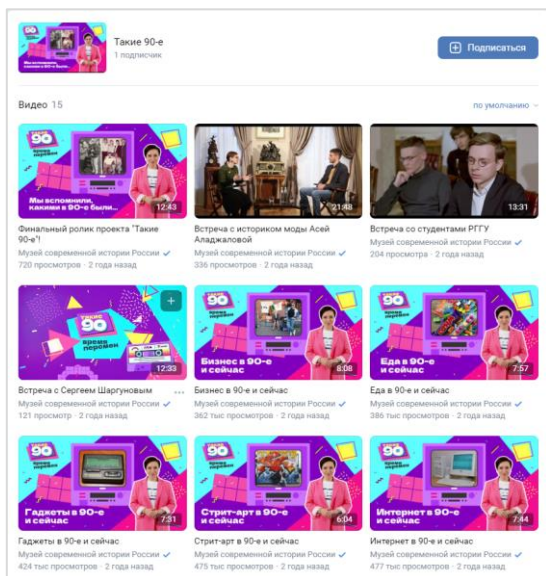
Такие 90-е
1 подписчик

Подписаться

Видео 15

по умолчанию

Мы вспомнили, какими в 90-е были...
12:43
Финальный ролик проекта "Такие 90-е"!
Музей современной истории России
720 просмотров · 2 года назад

21:48
Встреча с историком моды Асей Аладжаловой
Музей современной истории России
336 просмотров · 2 года назад

13:31
Встреча со студентами РГГУ
Музей современной истории России
204 просмотра · 2 года назад

Такие 90 время перемен
12:33
Встреча с Сергеем Шаргуновым
Музей современной истории России
121 просмотр · 2 года назад

Бизнес в 90-е и сейчас
8:08
Бизнес в 90-е и сейчас
Музей современной истории России
362 тыс просмотров · 2 года назад

Еда в 90-е и сейчас
7:57
Еда в 90-е и сейчас
Музей современной истории России
386 тыс просмотров · 2 года назад

Гаджеты в 90-е и сейчас
7:31
Гаджеты в 90-е и сейчас
Музей современной истории России
424 тыс просмотров · 2 года назад

Стрит-арт в 90-е и сейчас
6:04
Стрит-арт в 90-е и сейчас
Музей современной истории России
475 тыс просмотров · 2 года назад

Интернет в 90-е и сейчас
7:44
Интернет в 90-е и сейчас
Музей современной истории России
477 тыс просмотров · 2 года назад